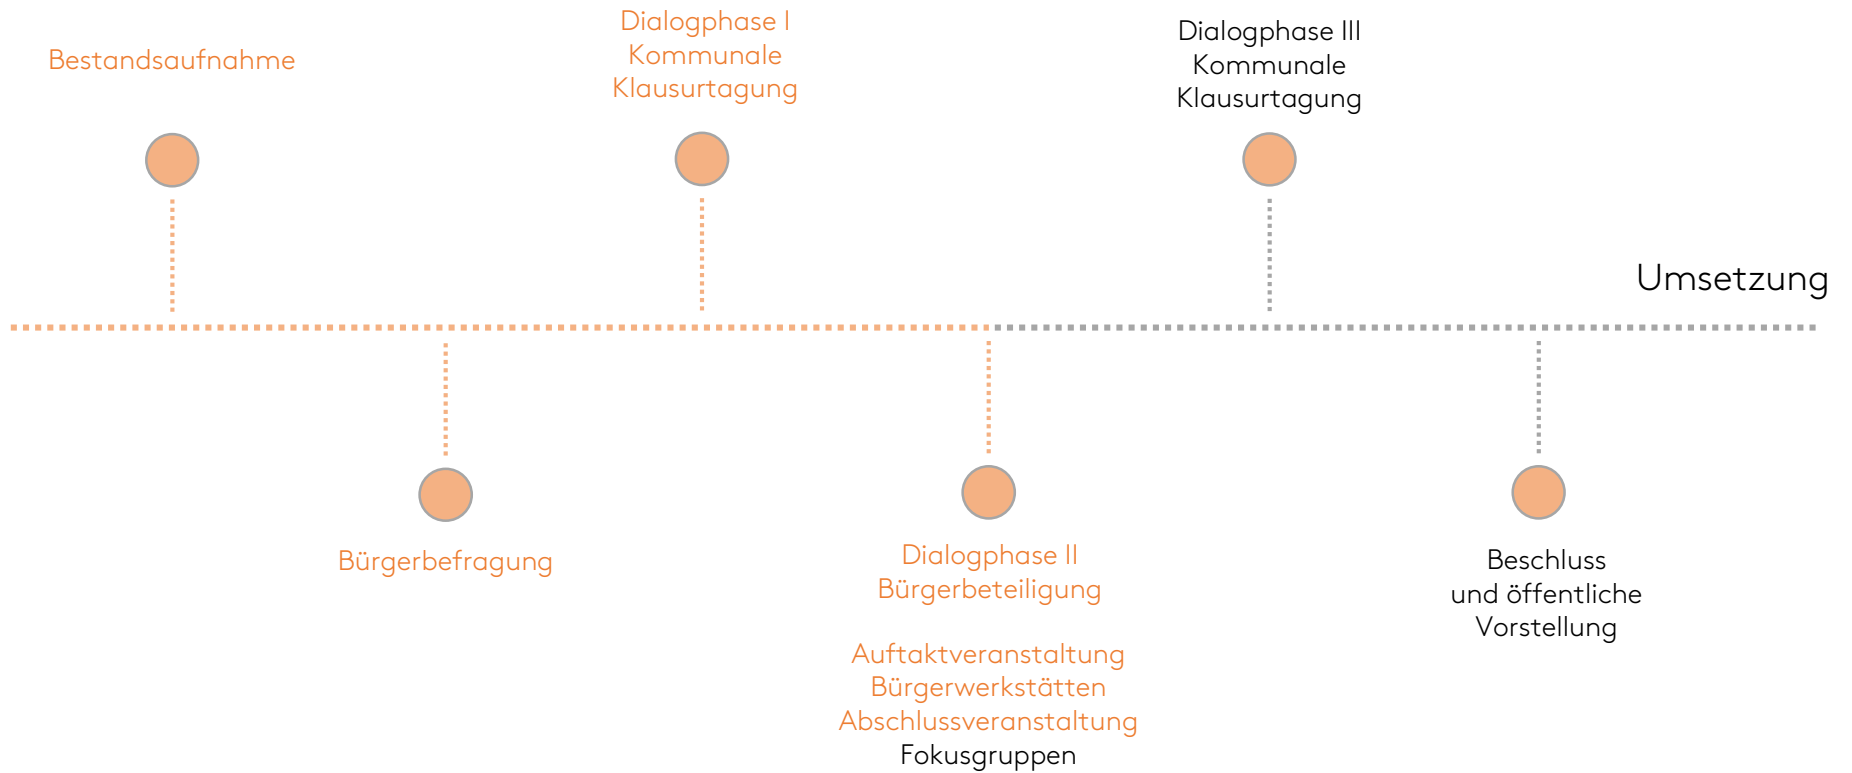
Bestandsaufnahme

Dialogphase I
Kommunale
Klausurtagung

Dialogphase III
Kommunale
Klausurtagung

Umsetzung

Bürgerbefragung

Dialogphase II
Bürgerbeteiligung

Auftaktveranstaltung
Bürgerwerkstätten
Abschlussveranstaltung
Fokusgruppen

Beschluss
und öffentliche
Vorstellung